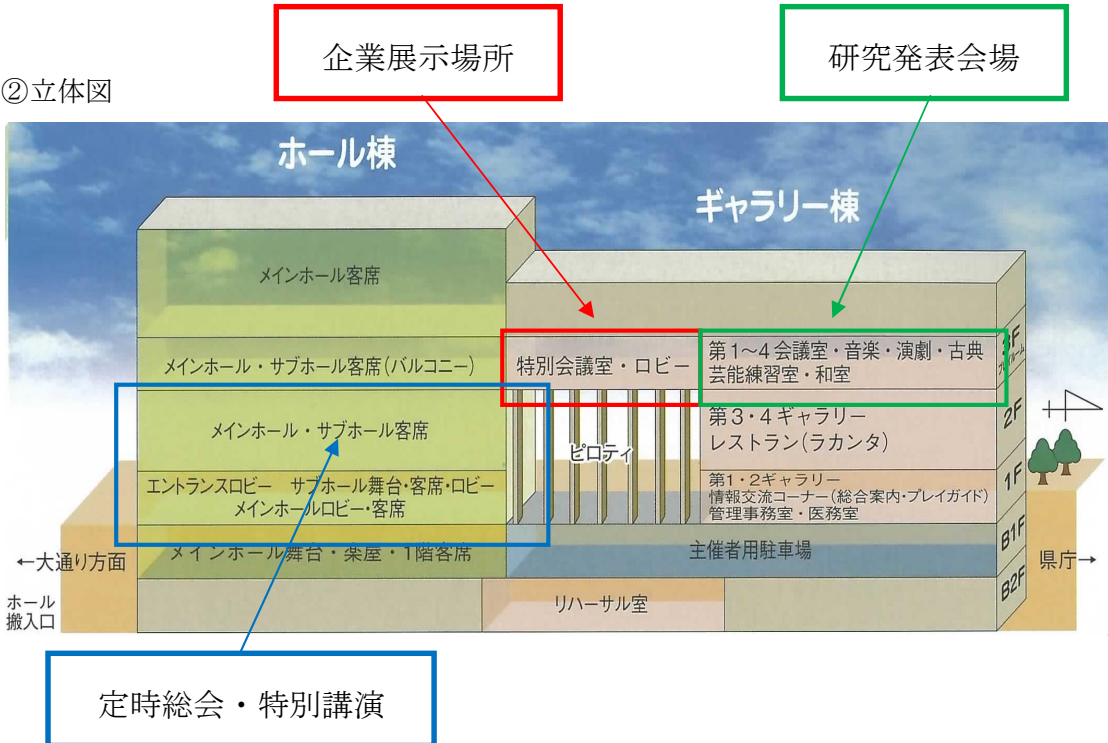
企業展示場所

研究発表会場

②立体図

ホール棟

ギャラリー棟

メインホール客席

メインホール・サブホール客席(バルコニー)

メインホール・サブホール客席

エントランスロビー　サブホール舞台・客席・ロビー
メインホールロビー・客席

メインホール舞台・楽屋・1階客席

特別会議室・ロビー

第1～4会議室・音楽・演劇・古典芸能練習室・和室

第3・4ギャラリー
レストラン(ラカンタ)

ピロティ

第1・2ギャラリー
情報交流コーナー(総合案内・プレイガイド)
管理事務室・医務室

主催者用駐車場

リハーサル室

3F
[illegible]

2F

1F

B1F

B2F

←大通り方面

県庁→

ホール
搬入口

定時総会・特別講演